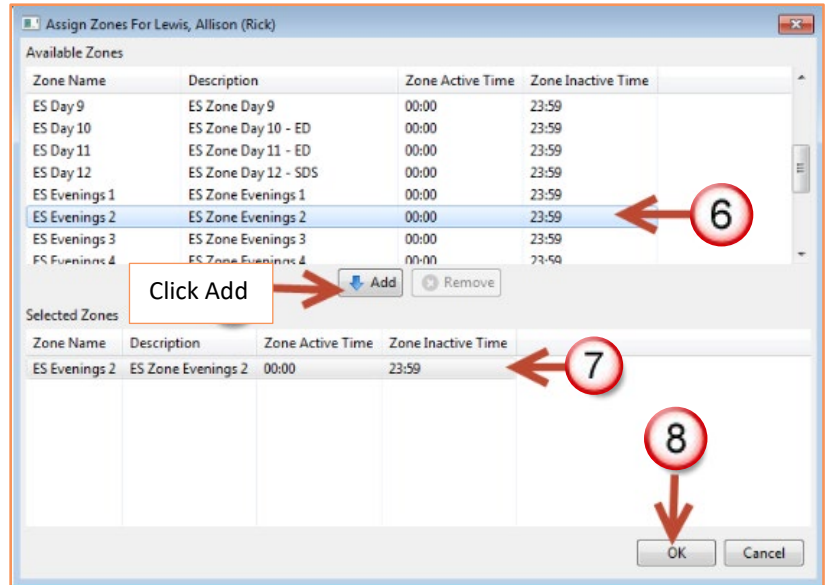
Assign Zones For Lewis, Allison (Rick)

Available Zones

| Zone Name | Description | Zone Active Time | Zone Inactive Time |
|---|---|---|---|
| ES Day 9 | ES Zone Day 9 | 00:00 | 23:59 |
| ES Day 10 | ES Zone Day 10 - ED | 00:00 | 23:59 |
| ES Day 11 | ES Zone Day 11 - ED | 00:00 | 23:59 |
| ES Day 12 | ES Zone Day 12 - SDS | 00:00 | 23:59 |
| ES Evenings 1 | ES Zone Evenings 1 | 00:00 | 23:59 |
| ES Evenings 2 | ES Zone Evenings 2 | 00:00 | 23:59 |
| ES Evenings 3 | ES Zone Evenings 3 | 00:00 | 23:59 |
| ES Evenings 4 | ES Zone Evenings 4 | 00:00 | 23:59 |

6

Click Add

Add

Remove

Selected Zones

| Zone Name | Description | Zone Active Time | Zone Inactive Time |
|---|---|---|---|
| ES Evenings 2 | ES Zone Evenings 2 | 00:00 | 23:59 |

7

8

OK

Cancel